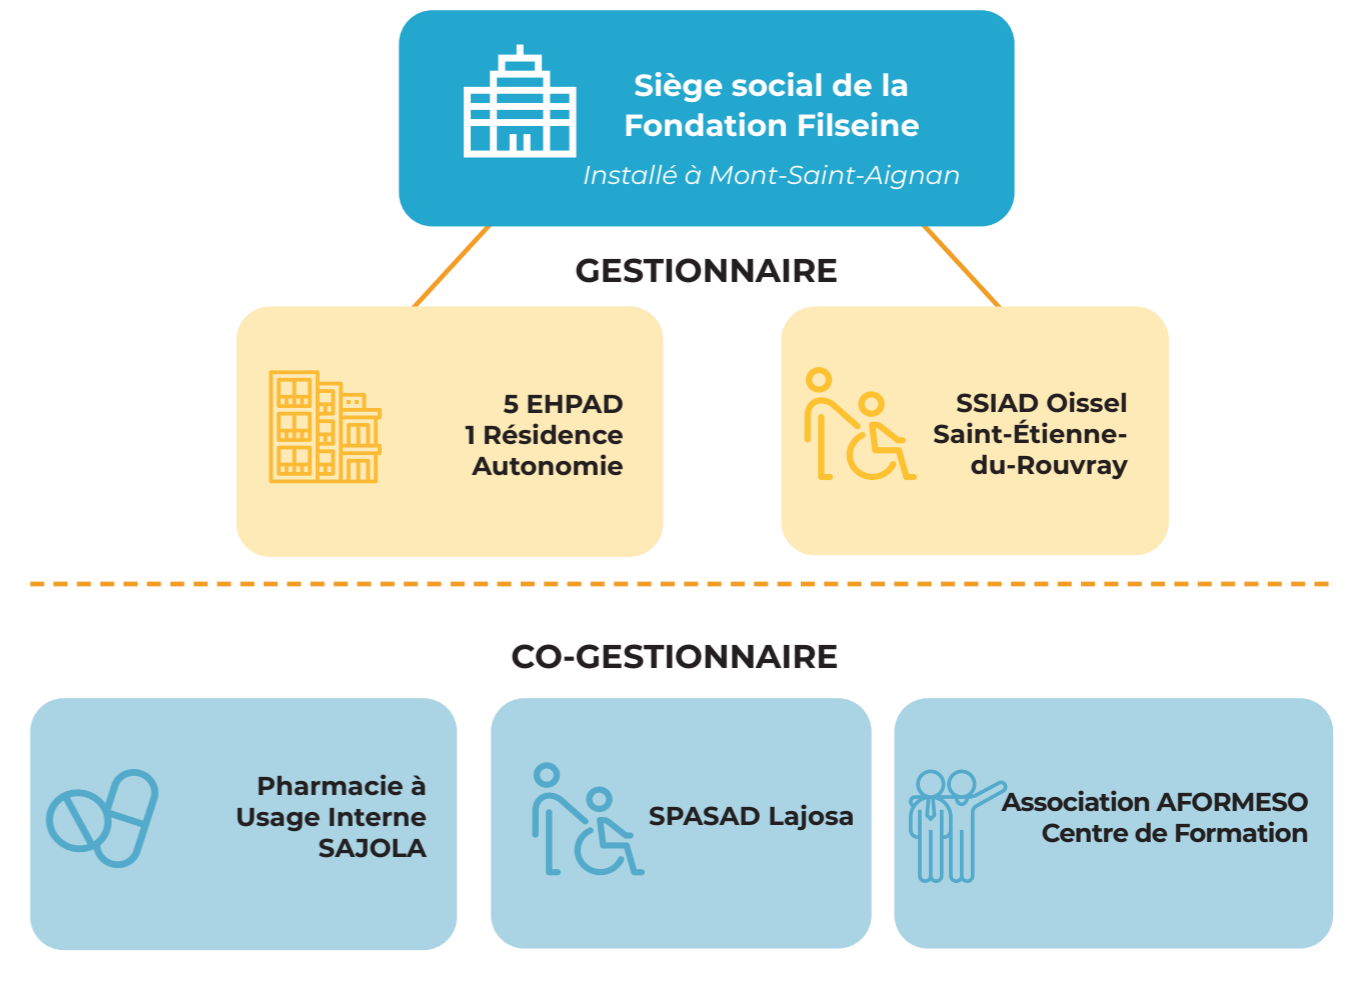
Siège social de la Fondation Filseine

Installé à Mont-Saint-Aignan

GESTIONNAIRE

5 EHPAD
1 Résidence Autonomie

SSIAD Oissel Saint-Étienne-du-Rouvray

CO-GESTIONNAIRE

Pharmacie à Usage Interne SAJOLA

SPASAD Lajosa

Association AFORMESO
Centre de Formation